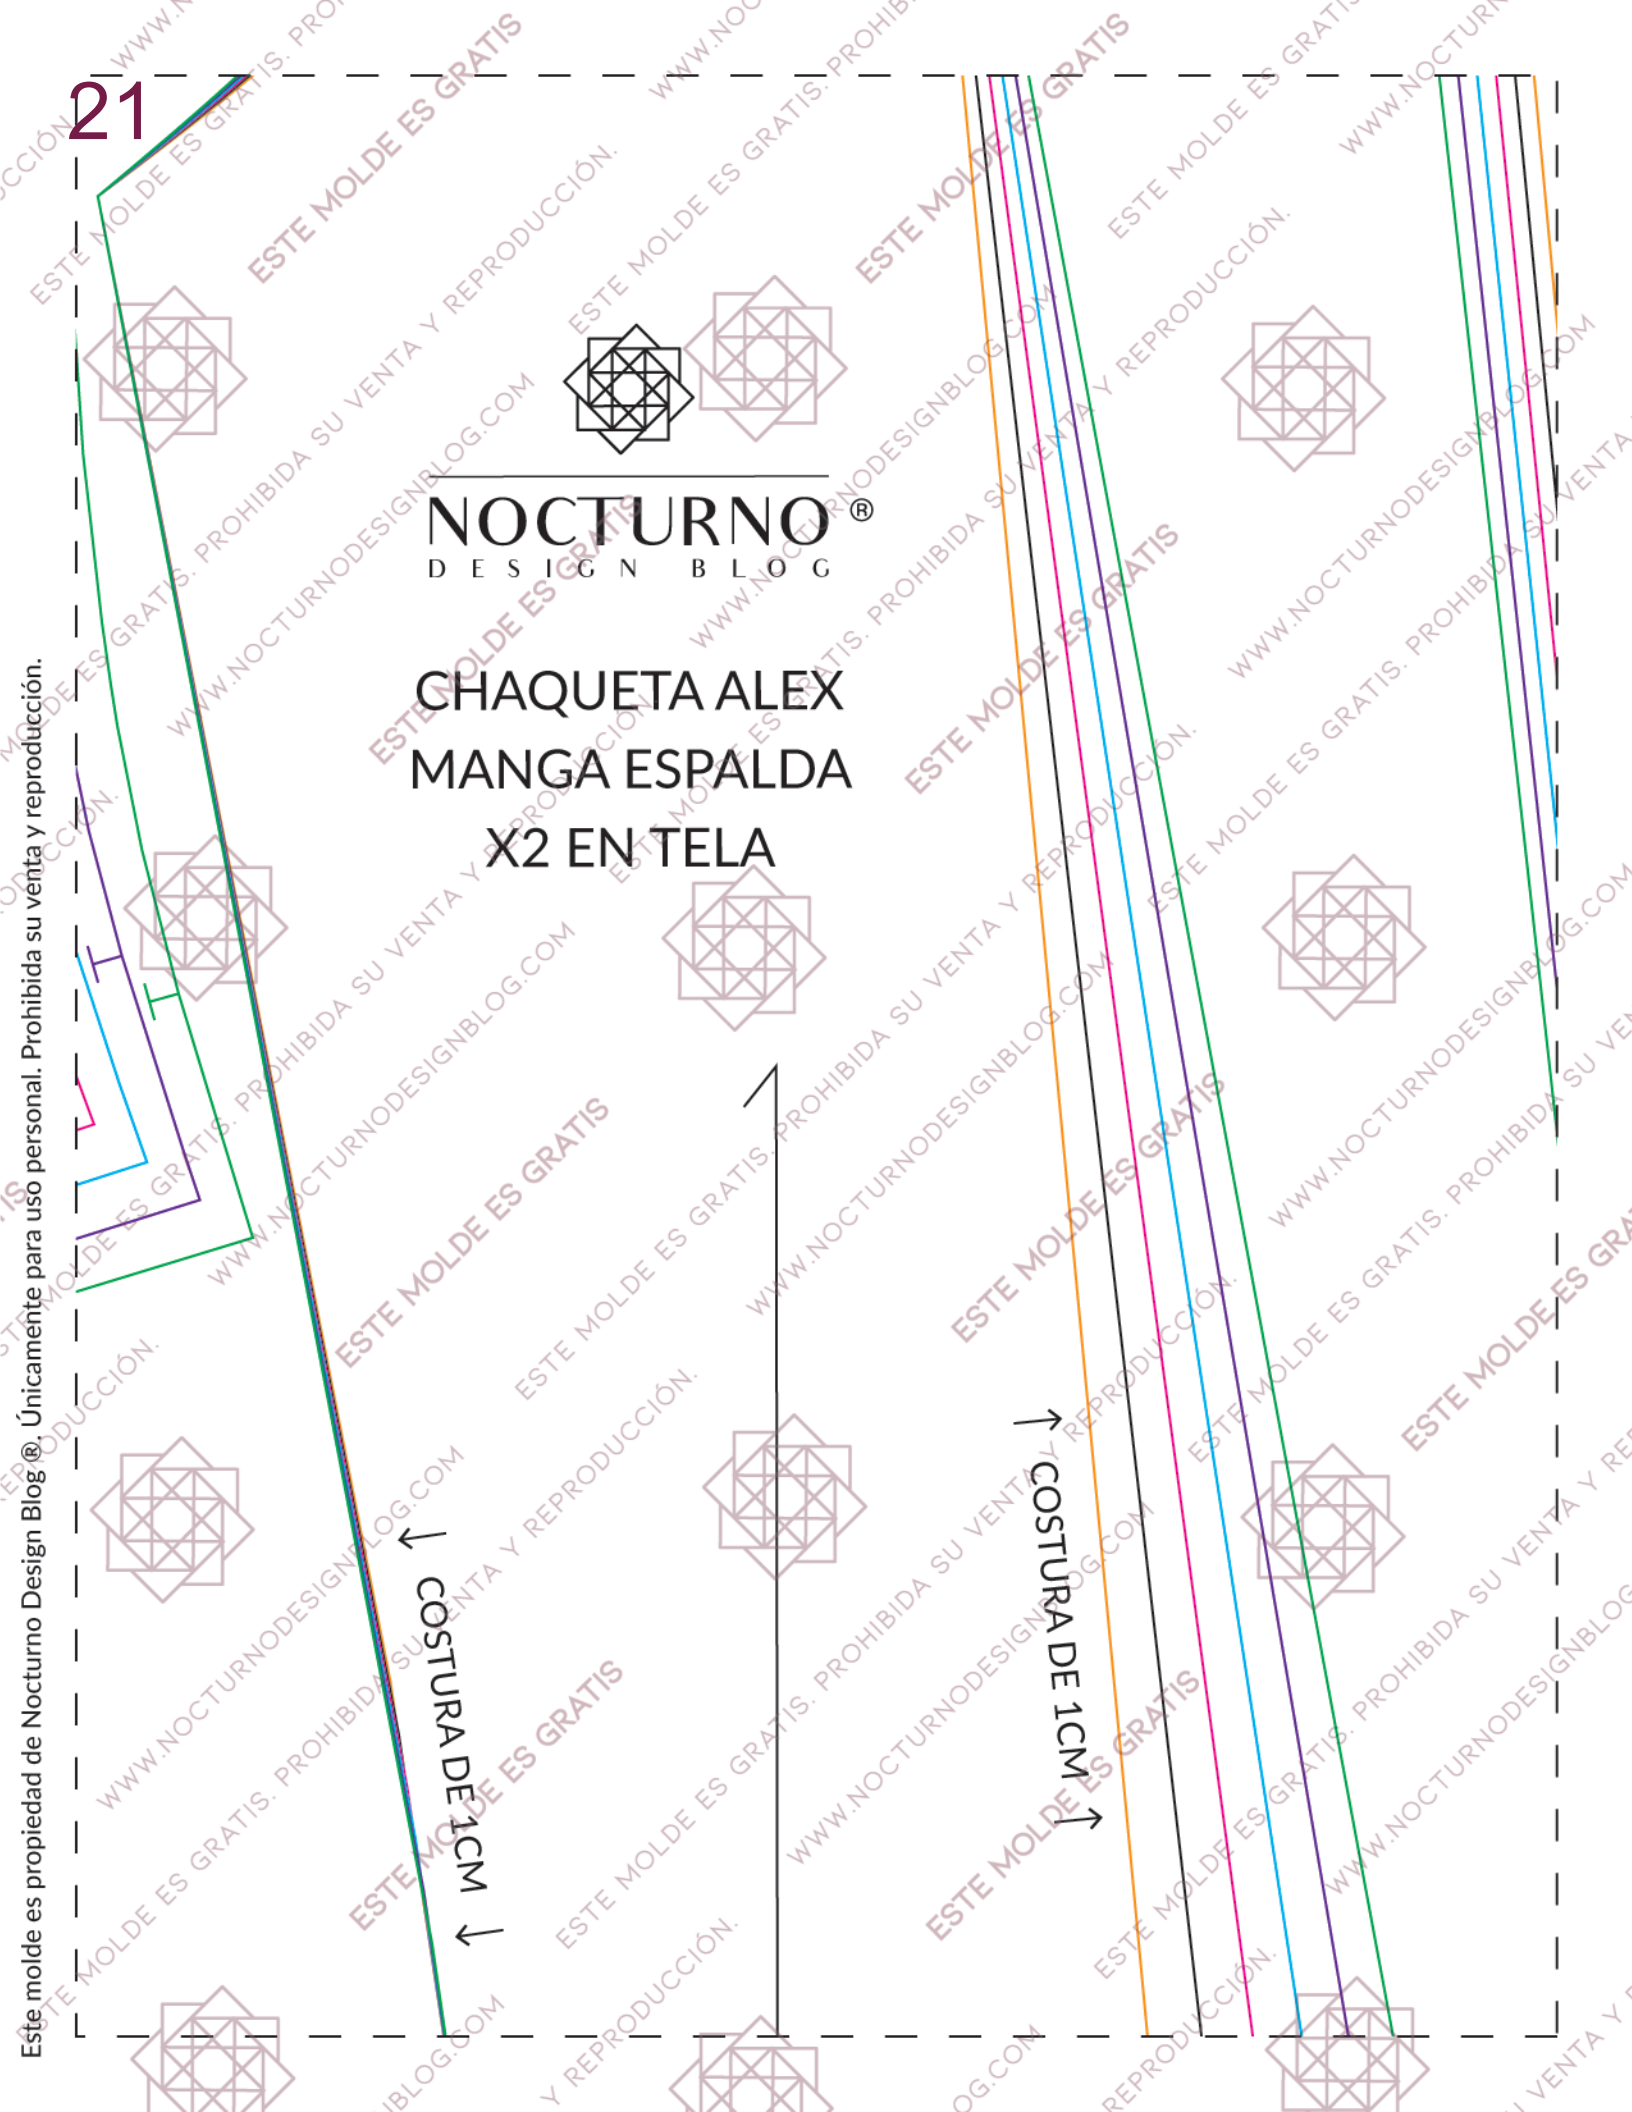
21

NOCTURNO®
DESIGN BLOG

CHAQUETA ALEX
MANGA ESPALDA
X2 EN TELA

COSTURA DE 1CM

COSTURA DE 1CM

Este molde es propiedad de Nocturno Design Blog®. Únicamente para uso personal. Prohibida su venta y reproducción.

ESTE MOLDE ES GRATIS
ESTE MOLDE ES GRATIS. PROHIBIDA SU VENTA Y REPRODUCCIÓN.
WWW.NOCTURNODESIGNBLOG.COM